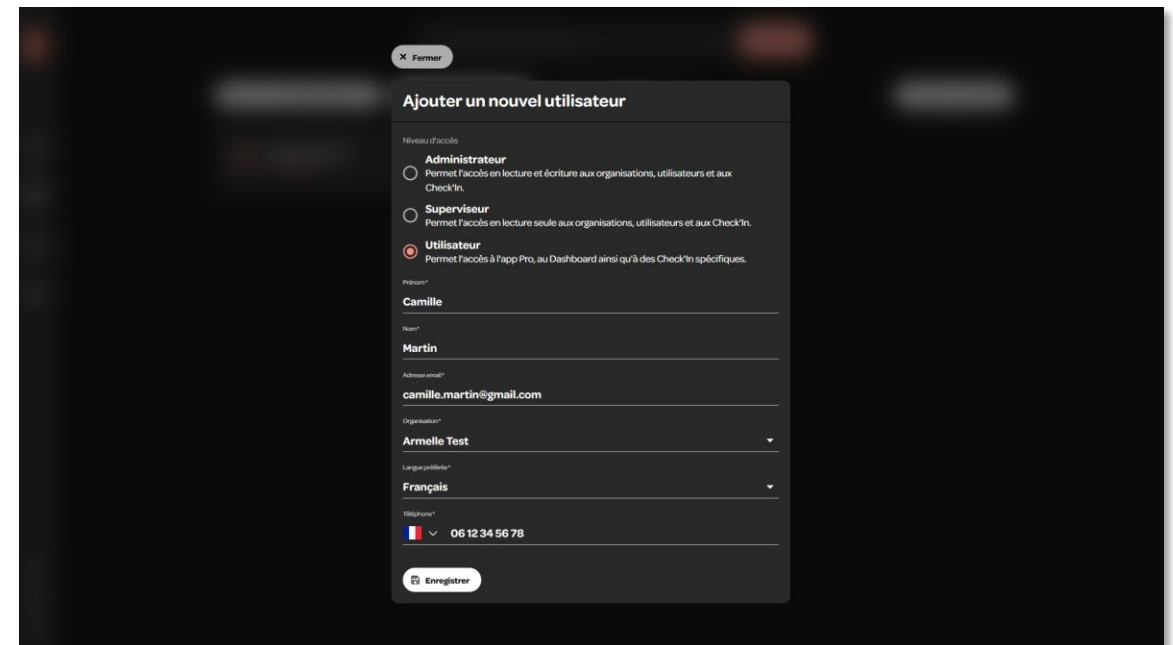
× Fermer

Ajouter un nouvel utilisateur

Niveau d'accès

Administrateur
Permet l'accès en lecture et écriture aux organisations, utilisateurs et aux Check'In.

Superviseur
Permet l'accès en lecture seule aux organisations, utilisateurs et aux Check'In.

Utilisateur
Permet l'accès à l'app Pro, au Dashboard ainsi qu'à des Check'In spécifiques.

Prénom*
Camille

Nom*
Martin

Adresse email*
camille.martin@gmail.com

Organisation*
Armelle Test

Langue préférée*
Français

Téléphone*
06 12 34 56 78

Enregistrer